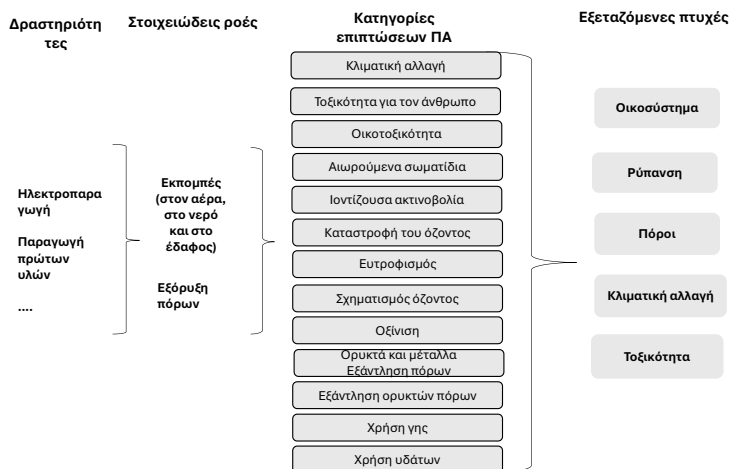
Δραστηριότητες

Στοιχειώδεις ροές

Κατηγορίες επιπτώσεων ΠΑ

Εξεταζόμενες πτυχές

Κλιματική αλλαγή

Τοξικότητα για τον άνθρωπο

Οικοτοξικότητα

Αιωρούμενα σωματίδια

Ιοντίζουσα ακτινοβολία

Καταστροφή του όζοντος

Ευτροφισμός

Σχηματισμός όζοντος

Οξίνιση

Ορυκτά και μέταλλα Εξάντληση πόρων

Εξάντληση ορυκτών πόρων

Χρήση γης

Χρήση υδάτων

Ηλεκτροπαραγωγή

Παραγωγή πρώτων υλών

....

Εκπομπές (στον αέρα, στο νερό και στο έδαφος)

Εξόρυξη πόρων

Οικοσύστημα

Ρύπανση

Πόροι

Κλιματική αλλαγή

Τοξικότητα